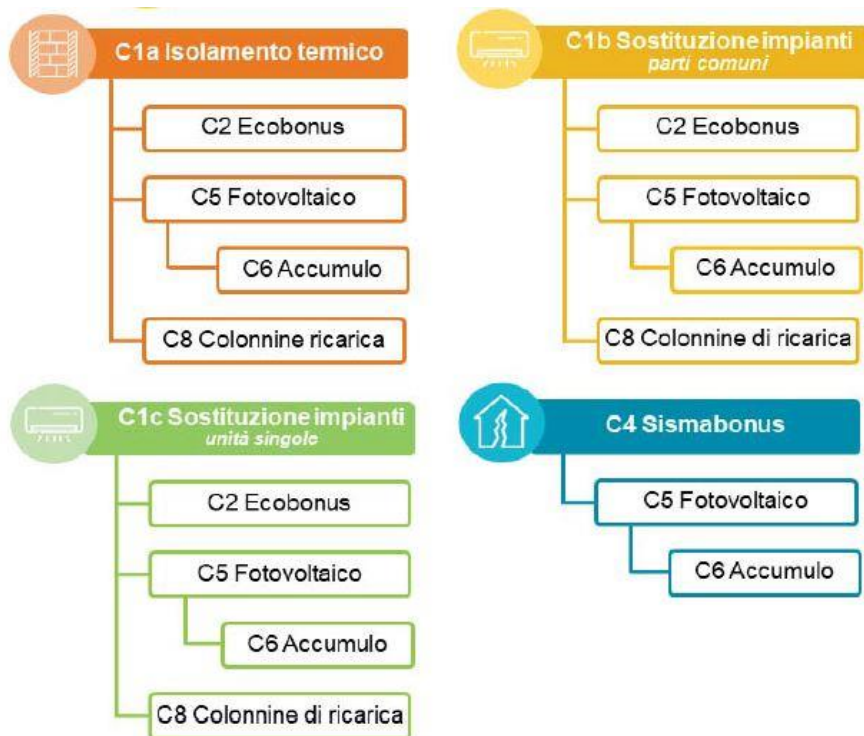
C1a Isolamento termico

C2 Ecobonus

C5 Fotovoltaico

C6 Accumulo

C8 Colonnine ricarica

C1b Sostituzione impianti
parti comuni

C2 Ecobonus

C5 Fotovoltaico

C6 Accumulo

C8 Colonnine di ricarica

C1c Sostituzione impianti
unità singole

C2 Ecobonus

C5 Fotovoltaico

C6 Accumulo

C8 Colonnine di ricarica

C4 Sismabonus

C5 Fotovoltaico

C6 Accumulo